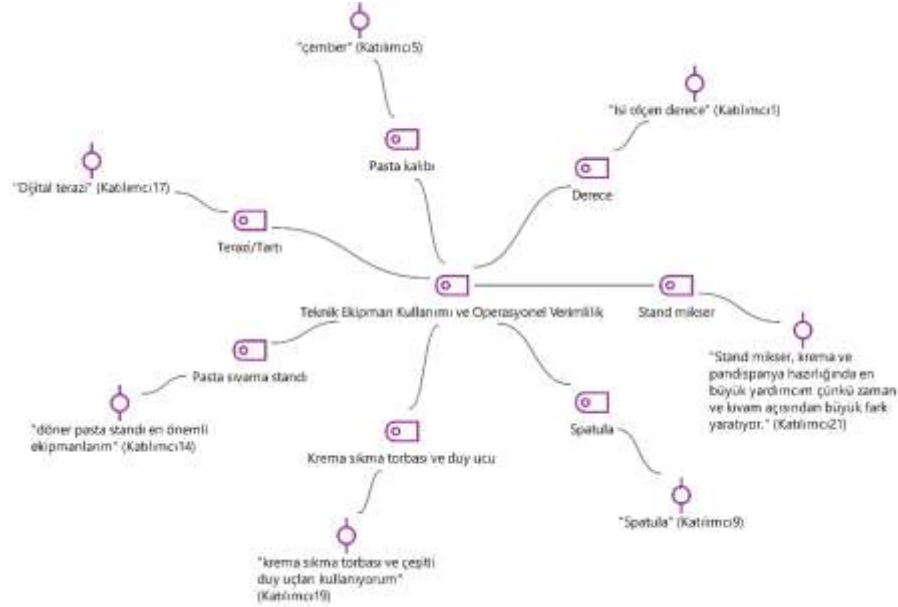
"çember" (Katılımcı5)

Pasta kalıbı

"Isı ölçen derece" (Katılımcı1)

Derece

"Dijital terazi" (Katılımcı17)

Terazi/Tartı

Teknik Ekipman Kullanımı ve Operasyonel Verimlilik

Stand mikser

"Stand mikser, krema ve pandispanya hazırlığında en büyük yardımcım çünkü zaman ve kıvam açısından büyük fark yaratıyor." (Katılımcı21)

Pasta sıvama standı

"döner pasta standı en önemli ekipmanlarım" (Katılımcı14)

Krema sıkma torbası ve duy ucu

Spatula

"Spatula" (Katılımcı9)

"krema sıkma torbası ve çeşitli duy uçları kullanıyorum" (Katılımcı19)